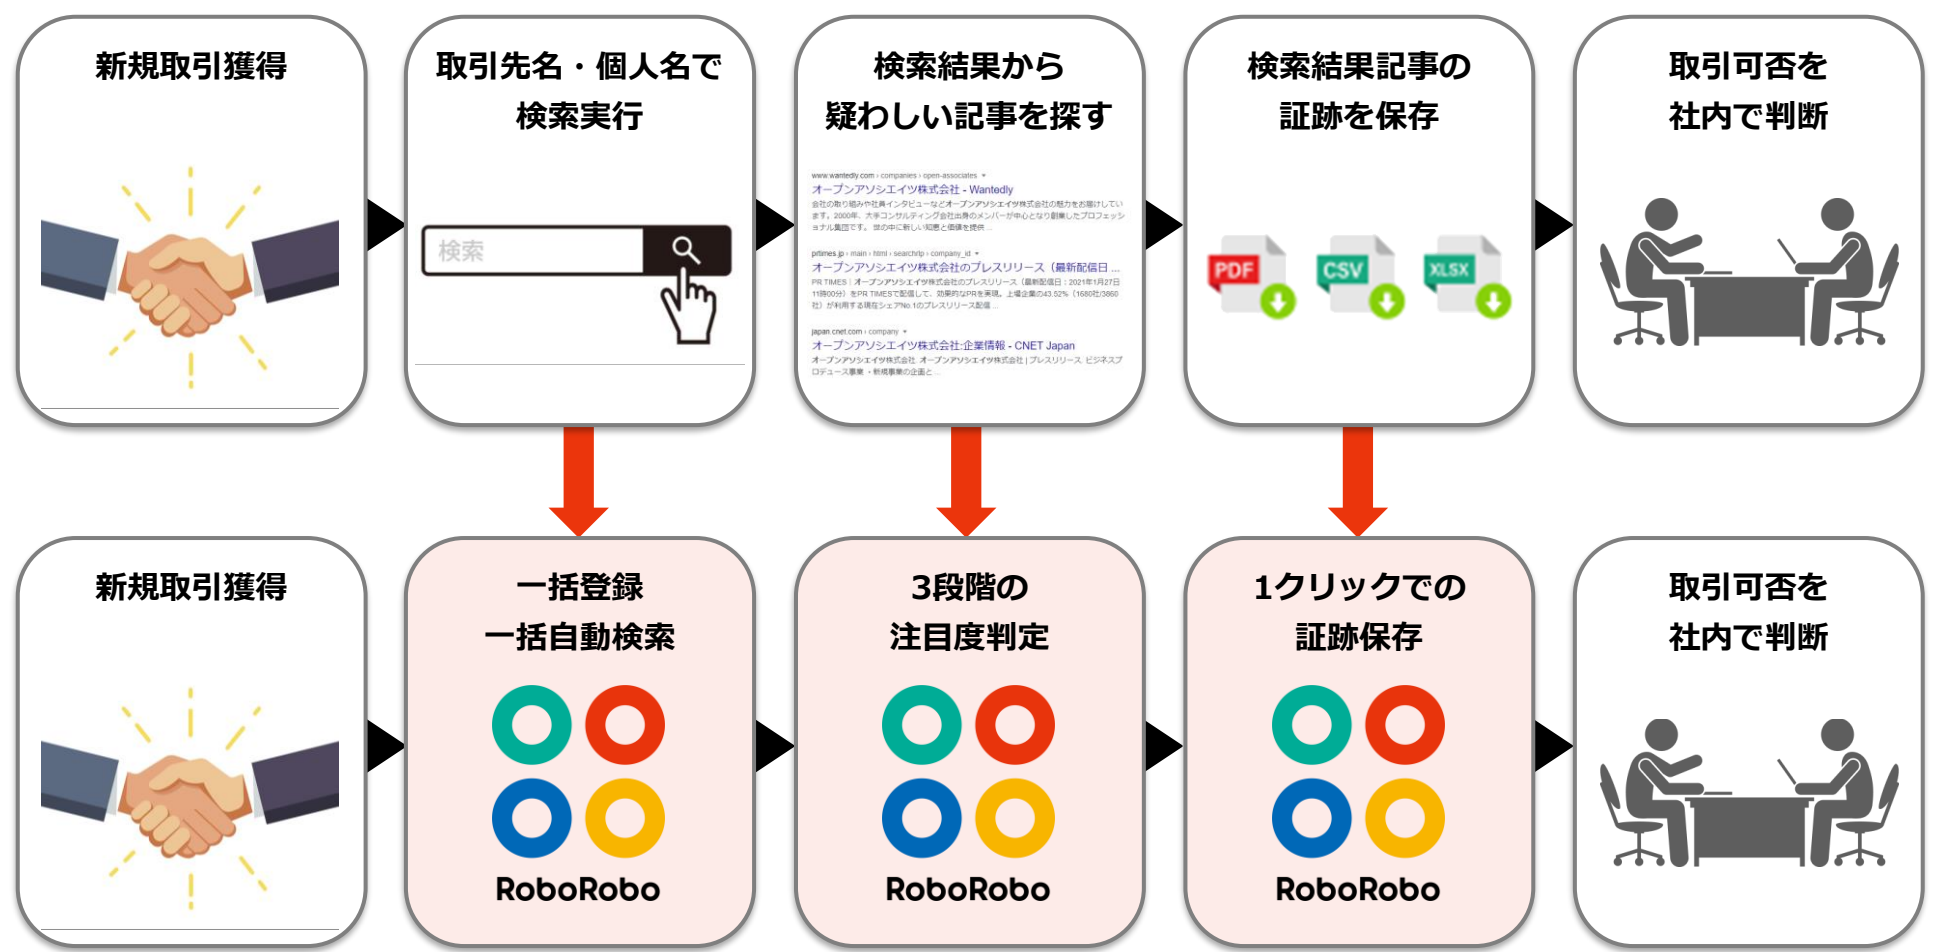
新規取引獲得

取引先名・個人名で
検索実行

検索

検索結果から
疑わしい記事を探す

www.wantedly.com › companies › open-associates
オープンアソシエイツ株式会社 - Wantedly
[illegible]

prtimes.jp › main › html › searchrlp › company_id
オープンアソシエイツ株式会社のプレスリリース（最新配信日 ...
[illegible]

japan.cnet.com › company
オープンアソシエイツ株式会社:企業情報 - CNET Japan
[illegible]

検索結果記事の
証跡を保存

PDF
CSV
XLSX

取引可否を
社内で判断

新規取引獲得

一括登録
一括自動検索

RoboRobo

3段階の
注目度判定

RoboRobo

1クリックでの
証跡保存

RoboRobo

取引可否を
社内で判断